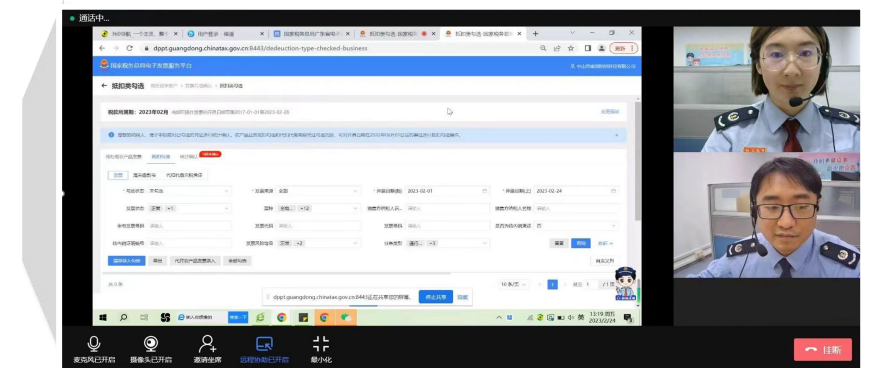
● 通话中...

dppt.guangdong.chinatax.gov.cn:8443/dedeuction-type-checked-business

国家税务总局电子发票服务平台

← 抵扣类勾选

税款所属期：2023年02月

发票来源 全部

开票日期(起) 2023-02-01

开票日期(止) 2023-02-24

重置 查询

10条/页 1 前往 1 /1页

dppt.guangdong.chinatax.gov.cn:8443正在共享您的屏幕。 停止共享 隐藏

13:19 周五 2023/2/24

麦克风已开启 摄像头已开启 邀请坐席 远程协助已开启 最小化

挂断